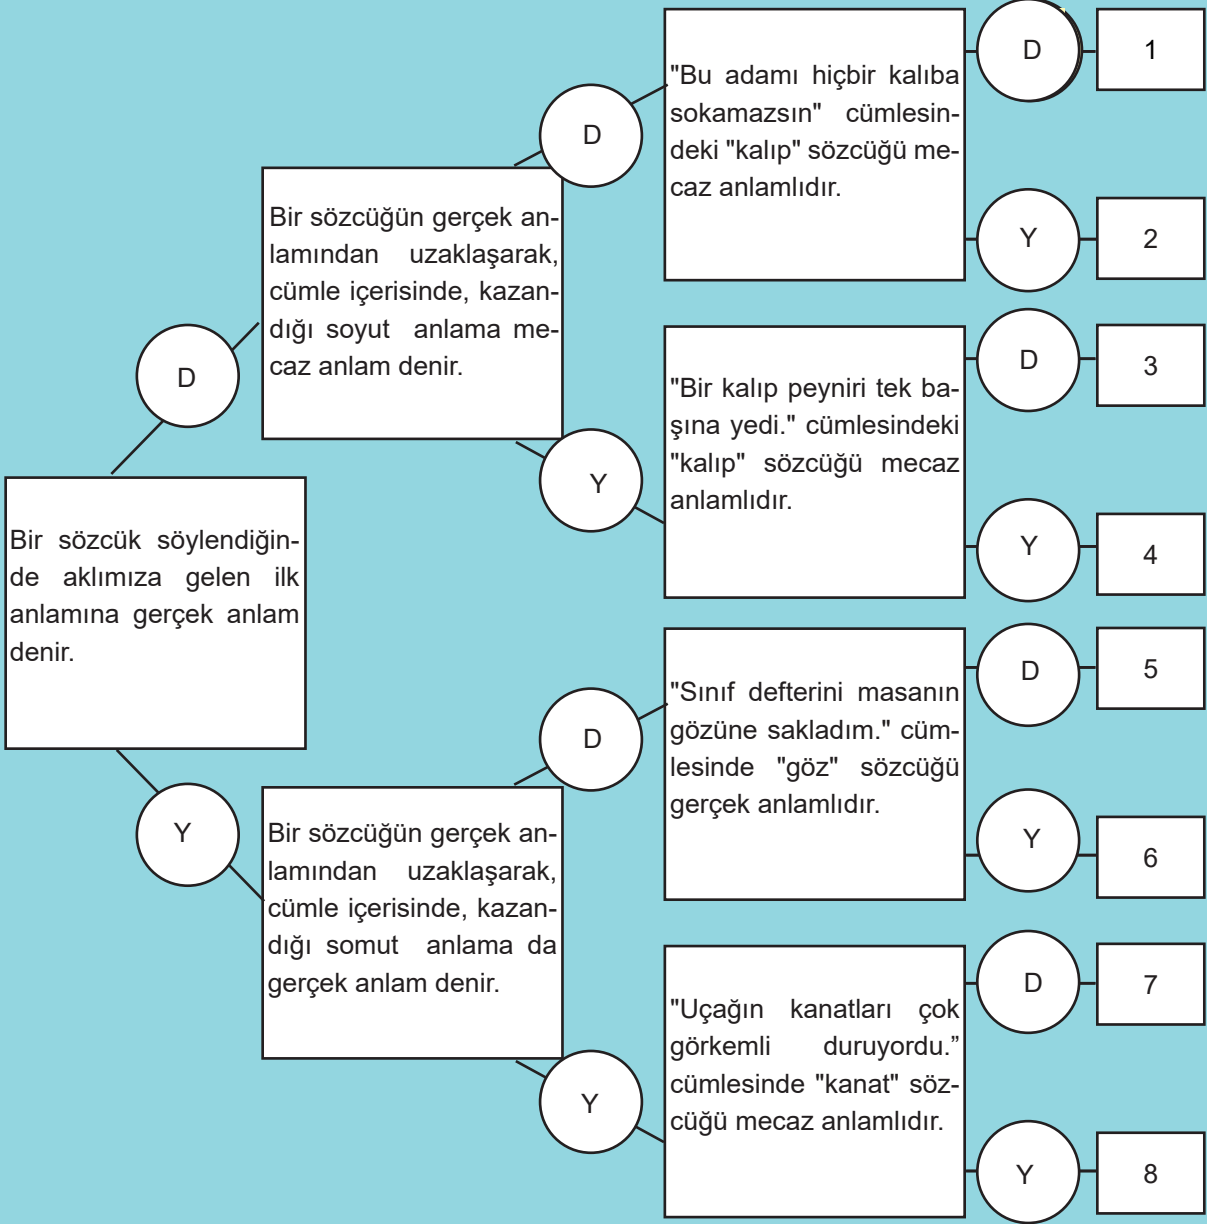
Bir sözcük söylendiğinde aklımıza gelen ilk anlamına gerçek anlam denir.

D

Bir sözcüğün gerçek anlamından uzaklaşarak, cümle içerisinde, kazandığı soyut anlama mecaz anlam denir.

D

"Bu adamı hiçbir kalıba sokamazsın" cümlesindeki "kalıp" sözcüğü mecaz anlamlıdır.

D

1

Y

2

Y

"Bir kalıp peyniri tek başına yedi." cümlesindeki "kalıp" sözcüğü mecaz anlamlıdır.

D

3

Y

4

Y

Bir sözcüğün gerçek anlamından uzaklaşarak, cümle içerisinde, kazandığı somut anlama da gerçek anlam denir.

D

"Sınıf defterini masanın gözüne sakladım." cümlesinde "göz" sözcüğü gerçek anlamlıdır.

D

5

Y

6

Y

"Uçağın kanatları çok görkemli duruyordu." cümlesinde "kanat" sözcüğü mecaz anlamlıdır.

D

7

Y

8